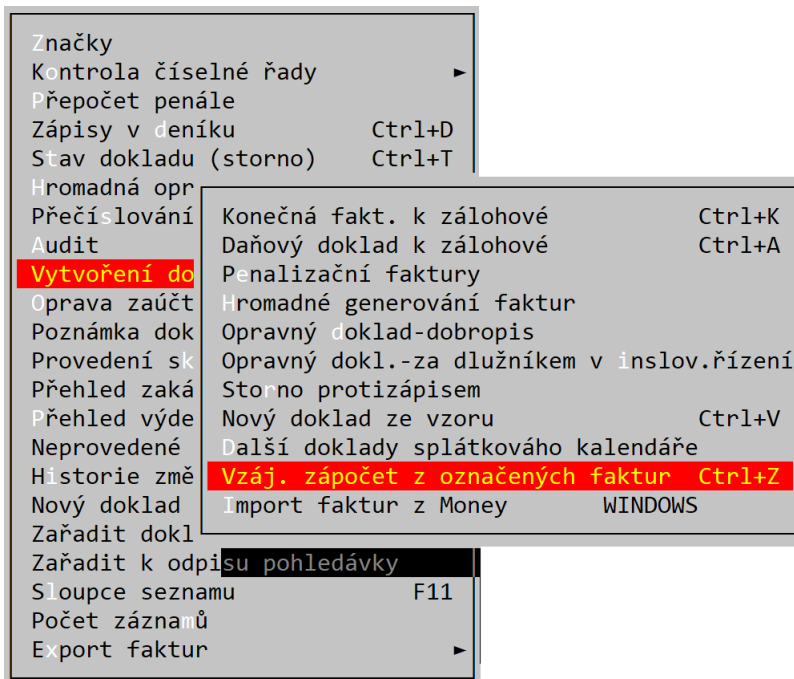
Značky
Kontrola číselné řady ►
Přepočet penále
Zápisy v deníku Ctrl+D
Stav dokladu (storno) Ctrl+T
Hromadná opr
Přečíslování
Audit
Vytvoření do
Oprava zaúčt
Poznámka dok
Provedení sk
Přehled zaká
Přehled výde
Neprovedené
Historie změ
Nový doklad
Zařadit dokl
Zařadit k odpisu pohledávky
Sloupce seznamu F11
Počet záznamů
Export faktur ►

Konečná fakt. k zálohové Ctrl+K
Daňový doklad k zálohové Ctrl+A
Penalizační faktury
Hromadné generování faktur
Opravný doklad-dobropis
Opravný dokl.-za dlužníkem v inslov.řízení
Storno protizápisem
Nový doklad ze vzoru Ctrl+V
Další doklady splátkového kalendáře
Vzáj. zápočet z označených faktur Ctrl+Z
Import faktur z Money WINDOWS